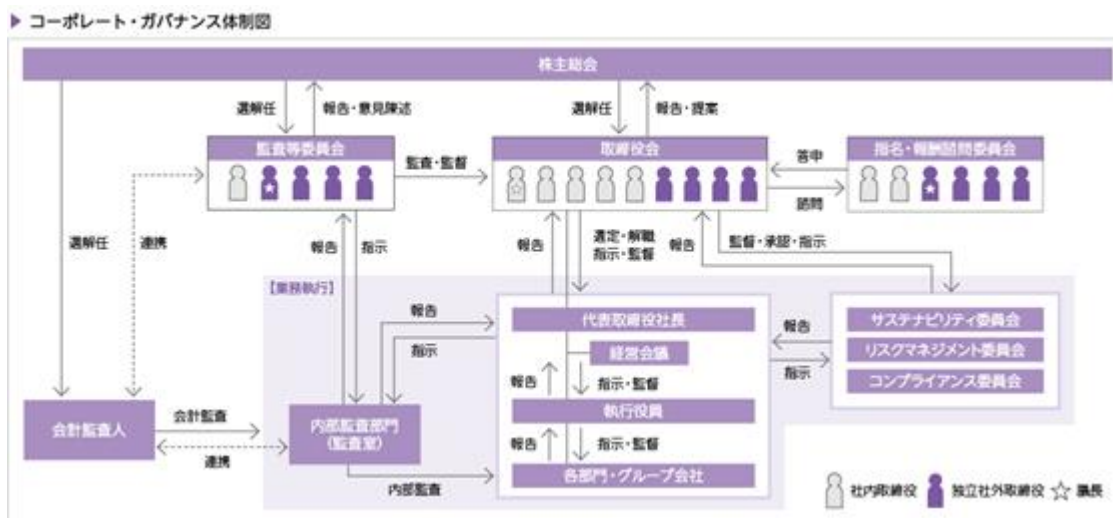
▶ コーポレート・ガバナンス体制図

株主総会

選解任

報告・意見陳述

選解任

報告・提案

監査等委員会

監査・監督

取締役会

答申

指名・報酬諮問委員会

諮問

選解任

連携

報告

指示

報告

選定・解職
指示・監督

報告

監督・承認・指示

【業務執行】

報告

代表取締役社長

報告

サステナビリティ委員会

指示

リスクマネジメント委員会

経営会議

指示

コンプライアンス委員会

報告

指示・監督

執行役員

会計監査人

会計監査

内部監査部門
(監査室)

連携

報告

指示・監督

各部門・グループ会社

内部監査

社内取締役　独立社外取締役　☆ 議長